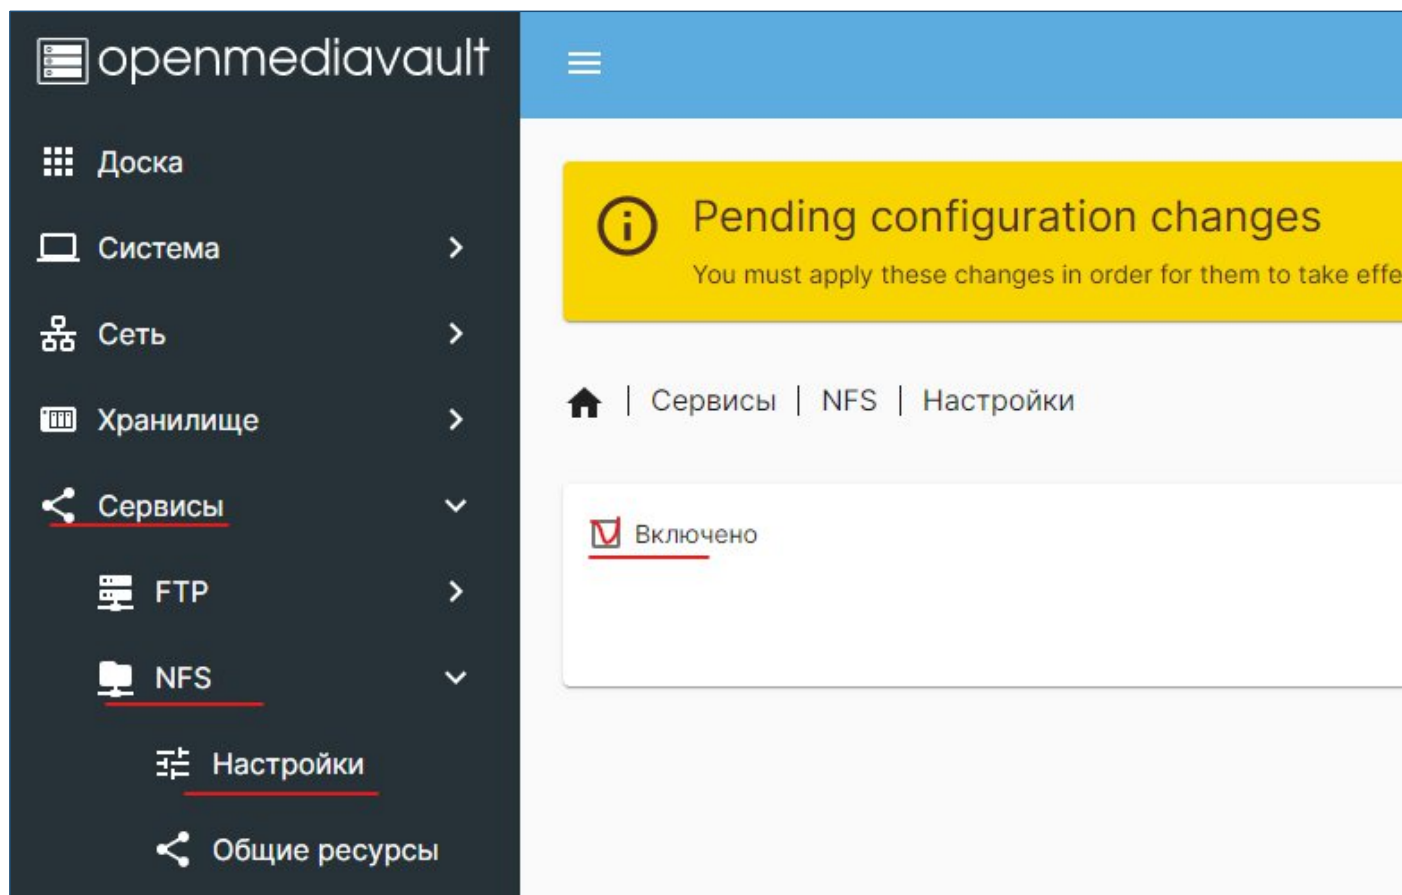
openmediavault

Доска

Система

Сеть

Хранилище

Сервисы

FTP

NFS

Настройки

Общие ресурсы

Pending configuration changes

You must apply these changes in order for them to take effe

| Сервисы | NFS | Настройки

Включено